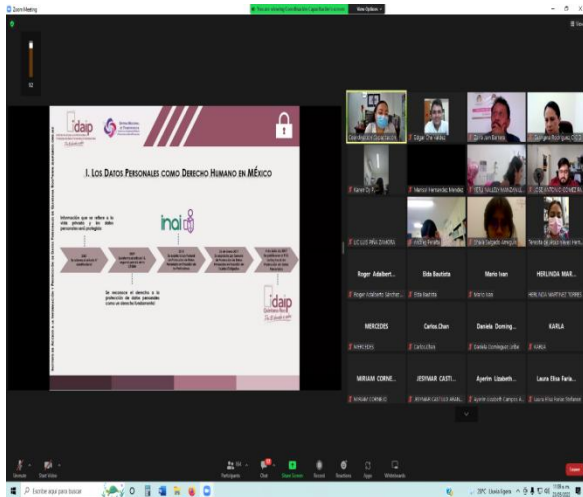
Zoom Meeting

You are viewing Coordinación Capacitación's screen

View Options

idaip

I. Los Datos Personales como Derecho Humano en México

Información que se refiere a la vida privada y los datos personales será protegida

inai

Se reconoce el derecho a la protección de datos personales como un derecho fundamental

idaip

Roger Adalbert...

Elda Bautista

Mario Ivan

HERLINDA MAR...

MERCEDES

Carlos.Chan

Daniela Doming...

KARLA

MIRIAM CORNE...

JESYMAR CASTI...

Ayerim Lizabeth...

Laura Elisa Faria...

Unmute

Start Video

Participants

Chat

Share Screen

Record

Reactions

Apps

Whiteboards

Leave

Escribe aquí para buscar

28°C Lluvia ligera